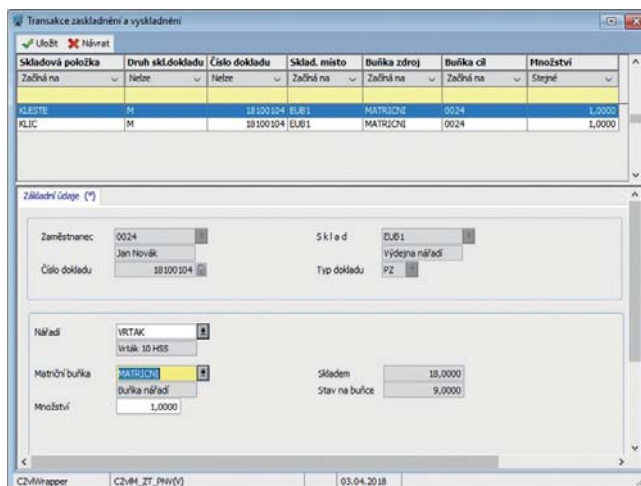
Transakce zaskladnění a vyskladnění

Uložit Návrat

| Skladová položka | Druh skl.dokladu | Číslo dokladu | Sklad. místo | Buňka zdroj | Buňka cíl | Množství |
|---|---|---|---|---|---|---|
| Začíná na | Nelze | Nelze | Začíná na | Začíná na | Začíná na | Stejné |
| KLESTE | M | 18100104 | EUB1 | MATRICNI | 0024 | 1,0000 |
| KLIC | M | 18100104 | EUB1 | MATRICNI | 0024 | 1,0000 |

Základní údaje (*)

Zaměstnanec 0024
Jan Novák
Číslo dokladu 18100104
Sklad EUB1
Výdejna nářadí
Typ dokladu PZ

Nářadí VRTAK
Vrták 10 HSS
Matriční buňka MATRICNI
Buňka nářadí
Množství 1,0000
Skladem 18,0000
Stav na buňce 9,0000

CZvIWrapper CZVIM_ZT_PNV(V) 03.04.2018